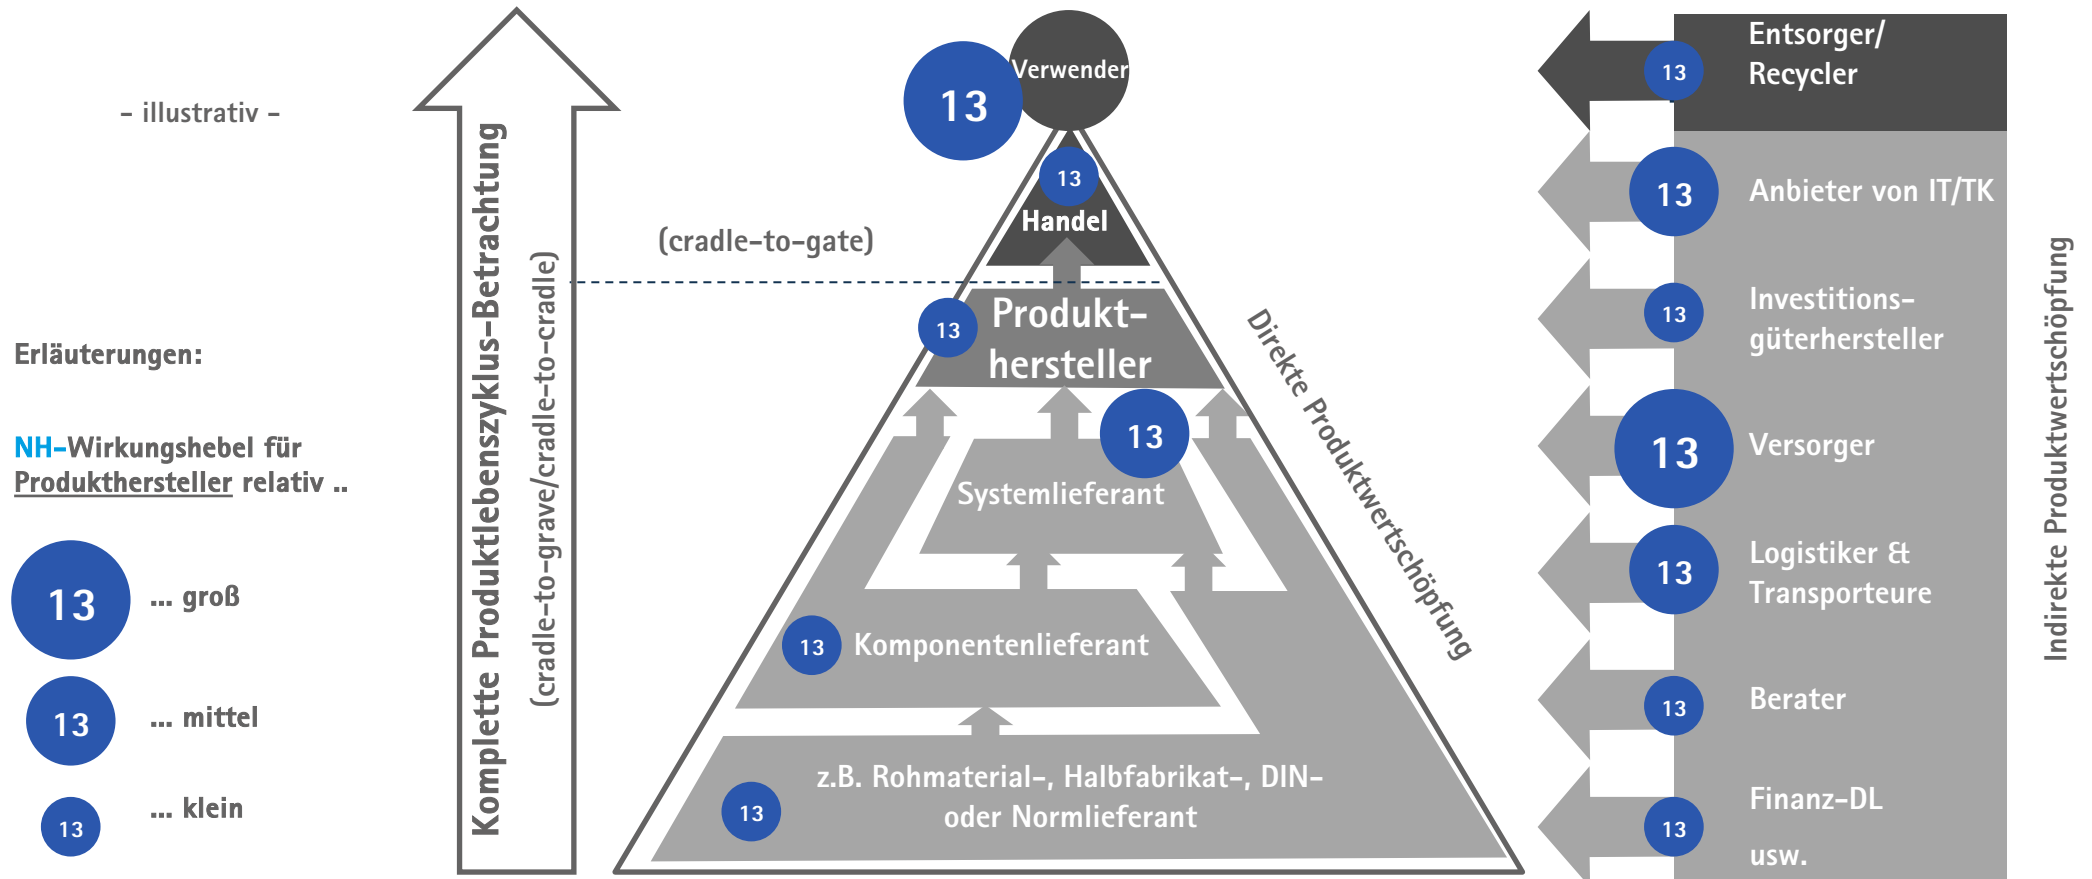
- illustrativ -

Erläuterungen:

NH-Wirkungshebel für Produkthersteller relativ ..

13 ... groß

13 ... mittel

13 ... klein

Komplette Produktlebenszyklus-Betrachtung

(cradle-to-grave/cradle-to-cradle)

(cradle-to-gate)

13 Verwender

13 Handel

13 Produkt-hersteller

13 Systemlieferant

13 Komponentenlieferant

13 z.B. Rohmaterial-, Halbfabrikat-, DIN- oder Normlieferant

Direkte Produktwertschöpfung

13 Entsorger/ Recycler

13 Anbieter von IT/TK

13 Investitions-güterhersteller

13 Versorger

13 Logistiker & Transporteure

13 Berater

13 Finanz-DL

usw.

Indirekte Produktwertschöpfung